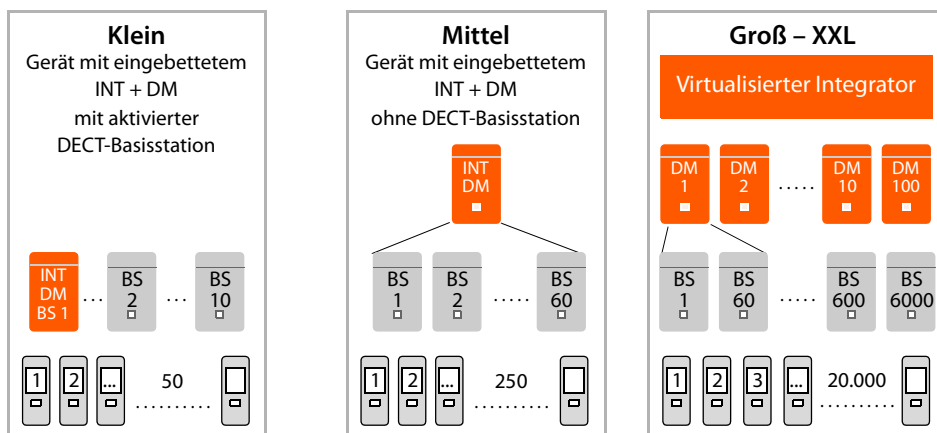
**Klein**
Gerät mit eingebettetem INT + DM mit aktivierter DECT-Basisstation

INT DM BS 1 … BS 2 … BS 10

1 2 ... 50 ..........

**Mittel**
Gerät mit eingebettetem INT + DM ohne DECT-Basisstation

INT DM

BS 1 BS 2 ..... BS 60

1 2 ... 250 ..........

**Groß – XXL**

Virtualisierter Integrator

DM 1 DM 2 ..... DM 10 DM 100

BS 1 BS 60 ..... BS 600 BS 6000

1 2 3 ... 20.000 ..........